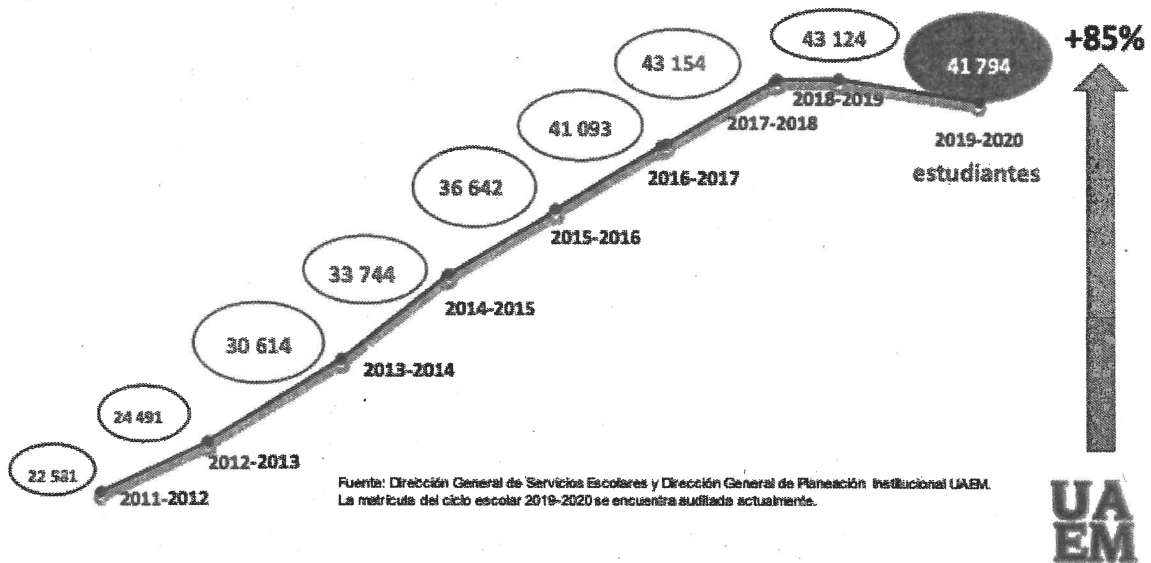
22 581
2011-2012
24 491
2012-2013
30 614
2013-2014
33 744
2014-2015
36 642
2015-2016
41 093
2016-2017
43 154
2017-2018
43 124
2018-2019
41 794
2019-2020
estudiantes
+85%

Fuente: Dirección General de Servicios Escolares y Dirección General de Planeación Institucional UAEM.
La matrícula del ciclo escolar 2019-2020 se encuentra auditada actualmente.

UA
EM